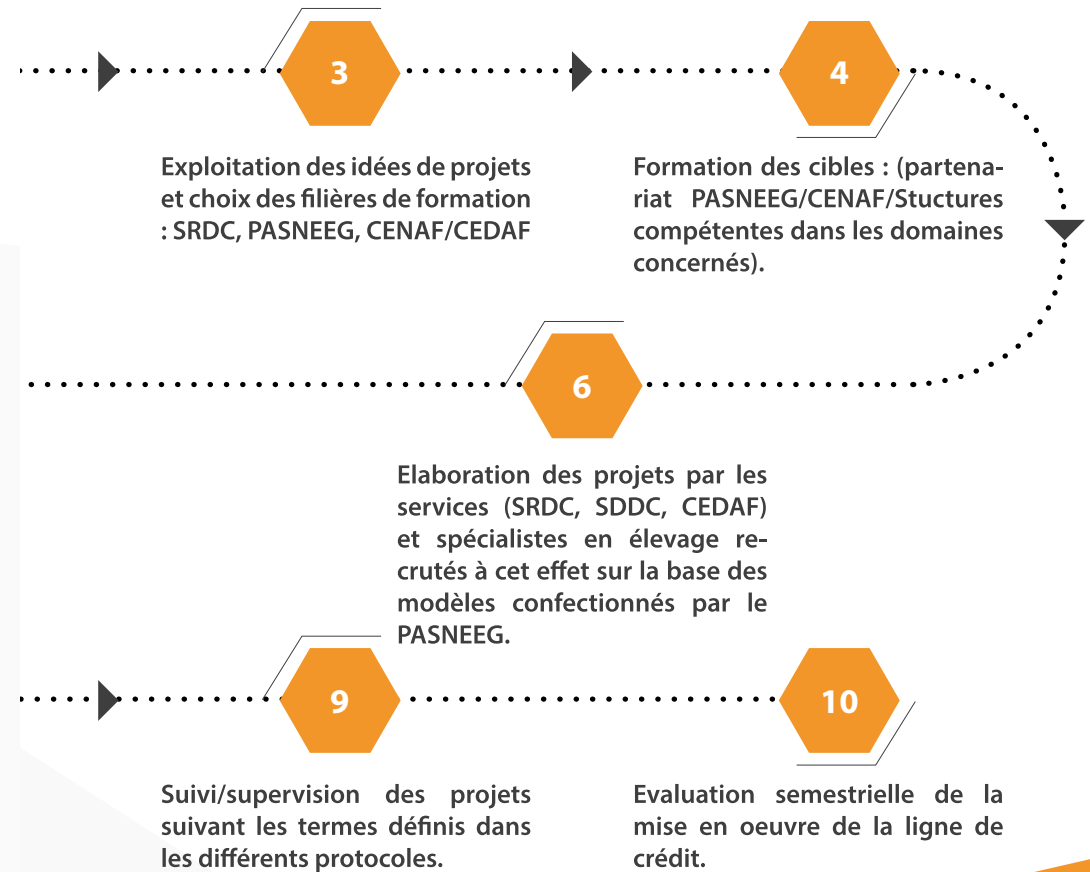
3

Exploitation des idées de projets et choix des filières de formation : SRDC, PASNEEG, CENAF/CEDAF

4

Formation des cibles : (partenariat PASNEEG/CENAF/Stuctures compétentes dans les domaines concernés).

6

Elaboration des projets par les services (SRDC, SDDC, CEDAF) et spécialistes en élevage recrutés à cet effet sur la base des modèles confectionnés par le PASNEEG.

9

Suivi/supervision des projets suivant les termes définis dans les différents protocoles.

10

Evaluation semestrielle de la mise en oeuvre de la ligne de crédit.